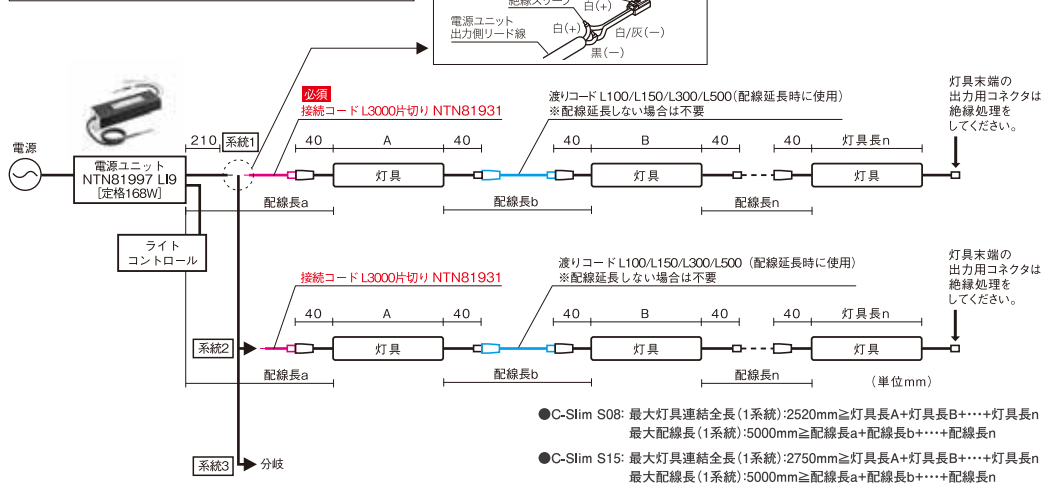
絶縁スリーブ
白(+)
電源ユニット
出力側リード線
白(+)
白/灰(−)
黒(−)

電源
電源ユニット
NTN81997 LI9
[定格168W]
210
系統1
必須
接続コード L3000片切り NTN81931
40
A
40
灯具
配線長a
渡りコード L100/L150/L300/L500(配線延長時に使用)
※配線延長しない場合は不要
40
B
40
灯具
配線長b
40
灯具長n
灯具
配線長n
灯具末端の出力用コネクタは絶縁処理をしてください。

ライト
コントロール

系統2
接続コード L3000片切り NTN81931
40
A
40
灯具
配線長a
渡りコード L100/L150/L300/L500(配線延長時に使用)
※配線延長しない場合は不要
40
B
40
灯具
配線長b
40
灯具長n
灯具
配線長n
灯具末端の出力用コネクタは絶縁処理をしてください。
(単位mm)

系統3
分岐

●C-Slim S08: 最大灯具連結全長(1系統):2520mm≧灯具長A+灯具長B+・・・+灯具長n
最大配線長(1系統):5000mm≧配線長a+配線長b+・・・+配線長n
●C-Slim S15: 最大灯具連結全長(1系統):2750mm≧灯具長A+灯具長B+・・・+灯具長n
最大配線長(1系統):5000mm≧配線長a+配線長b+・・・+配線長n